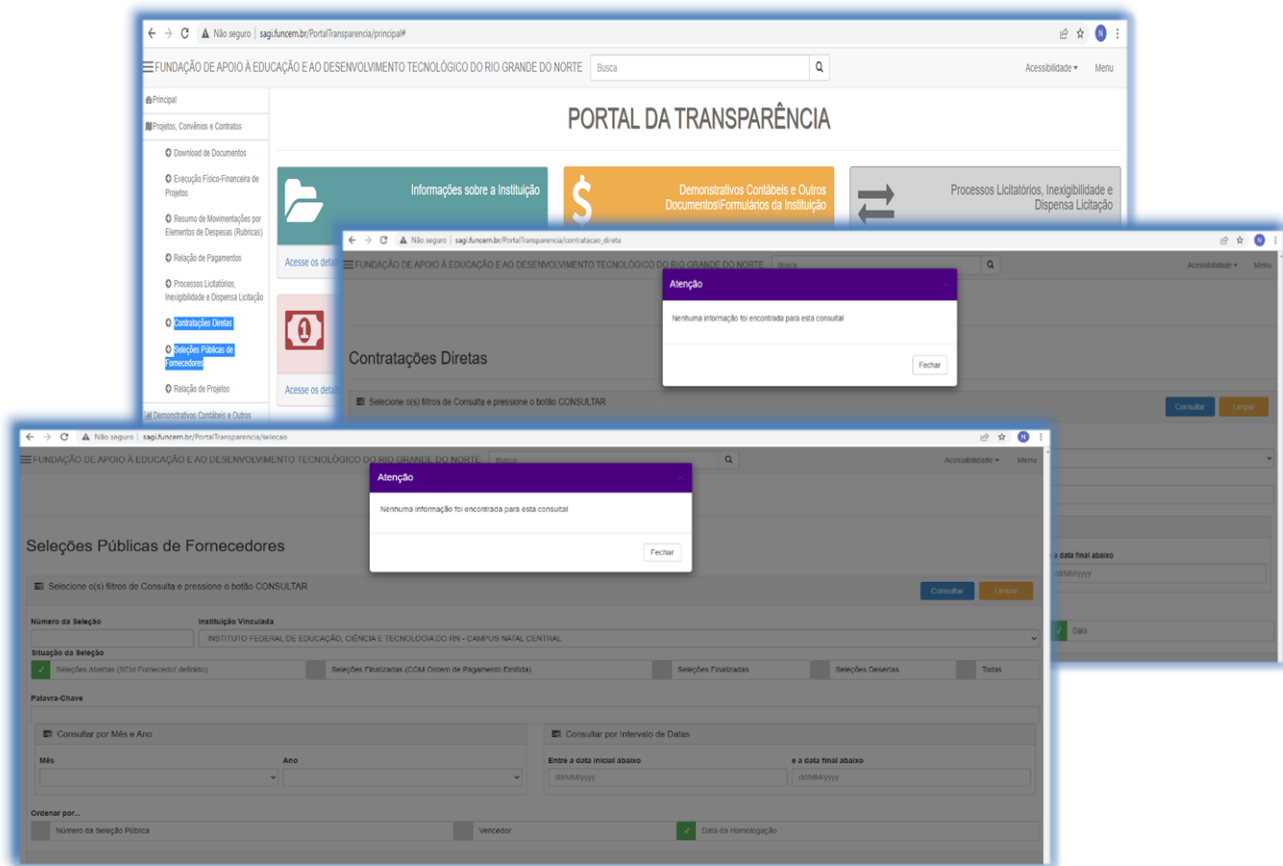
Não seguro | sagi.funcern.br/PortalTransparencia/principal#

FUNDAÇÃO DE APOIO À EDUCAÇÃO E AO DESENVOLVIMENTO TECNOLÓGICO DO RIO GRANDE DO NORTE Busca Acessibilidade Menu

Principal
Projetos, Convênios e Contratos
Download de Documentos
Execução Físico-Financeira de Projetos
Resumo de Movimentações por Elementos de Despesas (Rubricas)
Relação de Pagamentos
Processos Licitatórios, Inexigibilidade e Dispensa Licitação
Contratações Diretas
Seleções Públicas de Fornecedores
Relação de Projetos
Demonstrativos Contábeis e Outros

PORTAL DA TRANSPARÊNCIA

Informações sobre a Instituição
Acesse os deta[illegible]
Demonstrativos Contábeis e Outros Documentos\Formulários da Instituição
Processos Licitatórios, Inexigibilidade e Dispensa Licitação
Acesse os deta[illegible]

Não seguro | sagi.funcern.br/PortalTransparencia/contratacao_direta

FUNDAÇÃO DE APOIO À EDUCAÇÃO E AO DESENVOLVIMENTO TECNOLÓGICO DO RIO GRANDE DO NORTE Busca Acessibilidade Menu

Atenção
Nenhuma informação foi encontrada para esta consulta!
Fechar

Contratações Diretas
Selecione o(s) filtros de Consulta e pressione o botão CONSULTAR
Consultar Limpar
e a data final abaixo
dd/MM/yyyy
Data

Não seguro | sagi.funcern.br/PortalTransparencia/selecao

FUNDAÇÃO DE APOIO À EDUCAÇÃO E AO DESENVOLVIMENTO TECNOLÓGICO DO RIO GRANDE DO NORTE Busca Acessibilidade Menu

Atenção
Nenhuma informação foi encontrada para esta consulta!
Fechar

Seleções Públicas de Fornecedores
Selecione o(s) filtros de Consulta e pressione o botão CONSULTAR
Consultar Limpar
Número da Seleção
Instituição Vinculada
INSTITUTO FEDERAL DE EDUCAÇÃO, CIÊNCIA E TECNOLOGIA DO RN - CAMPUS NATAL CENTRAL
Situação da Seleção
Seleções Abertas (SEM Fornecedor definido)
Seleções Finalizadas (COM Ordem de Pagamento Emitida)
Seleções Finalizadas
Seleções Desertas
Todas
Palavra-Chave
Consultar por Mês e Ano
Mês
Ano
Consultar por Intervalo de Datas
Entre a data inicial abaixo
dd/MM/yyyy
e a data final abaixo
dd/MM/yyyy
Ordenar por...
Número da Seleção Pública
Vencedor
Data da Homologação